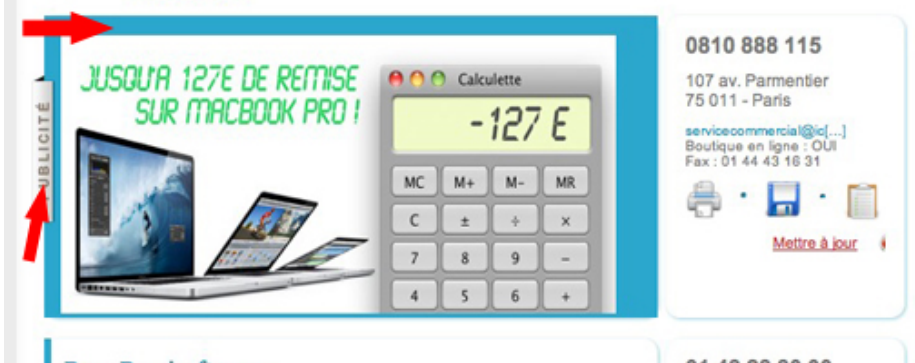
JUSQU'A 127E DE REMISE SUR MACBOOK PRO !

Calculette

-127 E

MC M+ M- MR
C ± ÷ ×
7 8 9 −
4 5 6 +

UBLICITÉ

0810 888 115

107 av. Parmentier
75 011 - Paris

servicecommercial@ic[...]
Boutique en ligne : OUI
Fax : 01 44 43 16 31

Mettre à jour